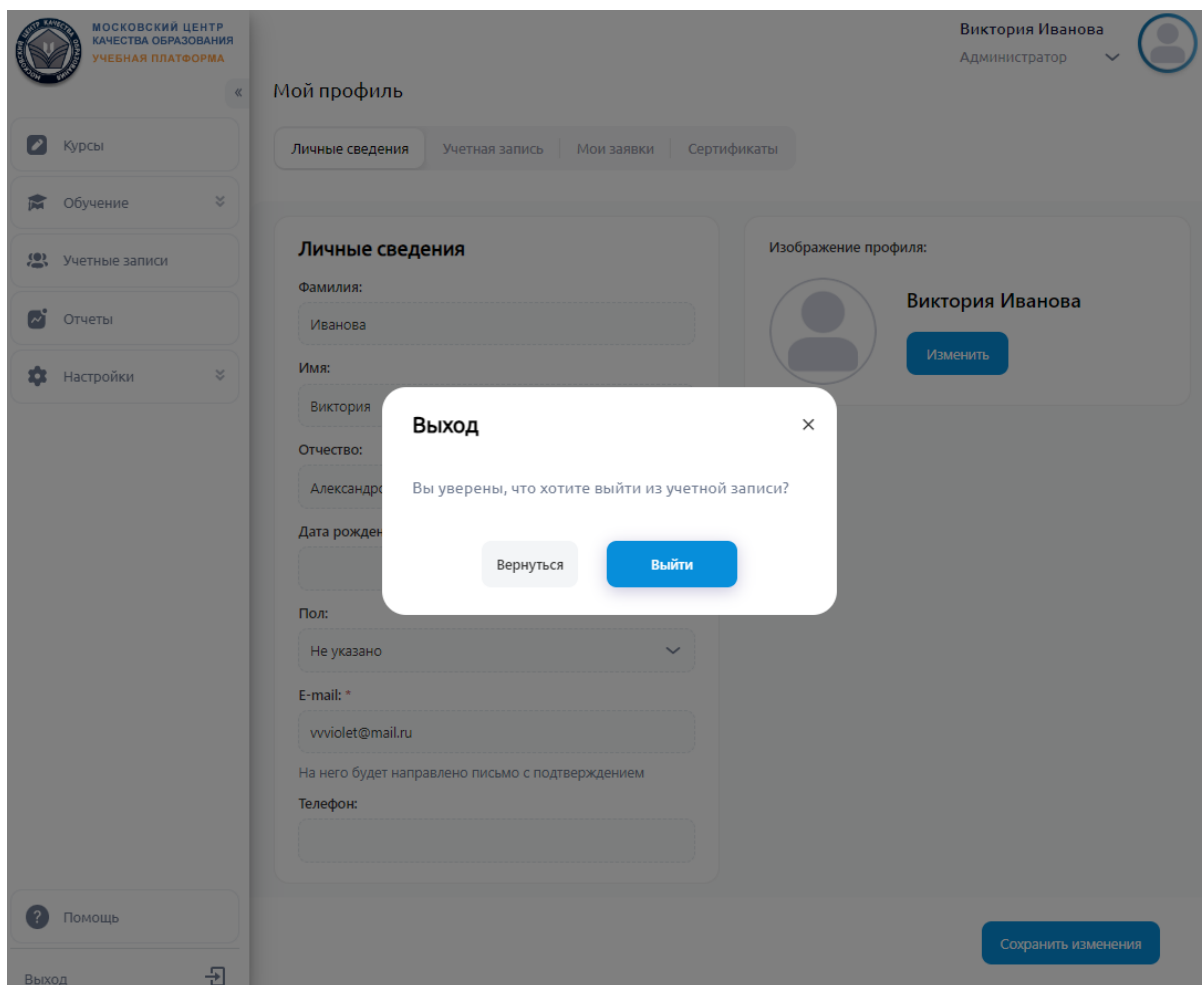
МОСКОВСКИЙ ЦЕНТР КАЧЕСТВА ОБРАЗОВАНИЯ
УЧЕБНАЯ ПЛАТФОРМА

Виктория Иванова
Администратор

«

Мой профиль

Курсы
Обучение
Учетные записи
Отчеты
Настройки

Личные сведения | Учетная запись | Мои заявки | Сертификаты

Личные сведения

Фамилия:
Иванова

Имя:
Виктория

Отчество:
Александр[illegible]

Дата рожден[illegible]

Пол:
Не указано

E-mail: *
vvviolet@mail.ru
На него будет направлено письмо с подтверждением

Телефон:

Изображение профиля:
Виктория Иванова
Изменить

Выход
×
Вы уверены, что хотите выйти из учетной записи?
Вернуться
Выйти

Помощь
Выход

Сохранить изменения